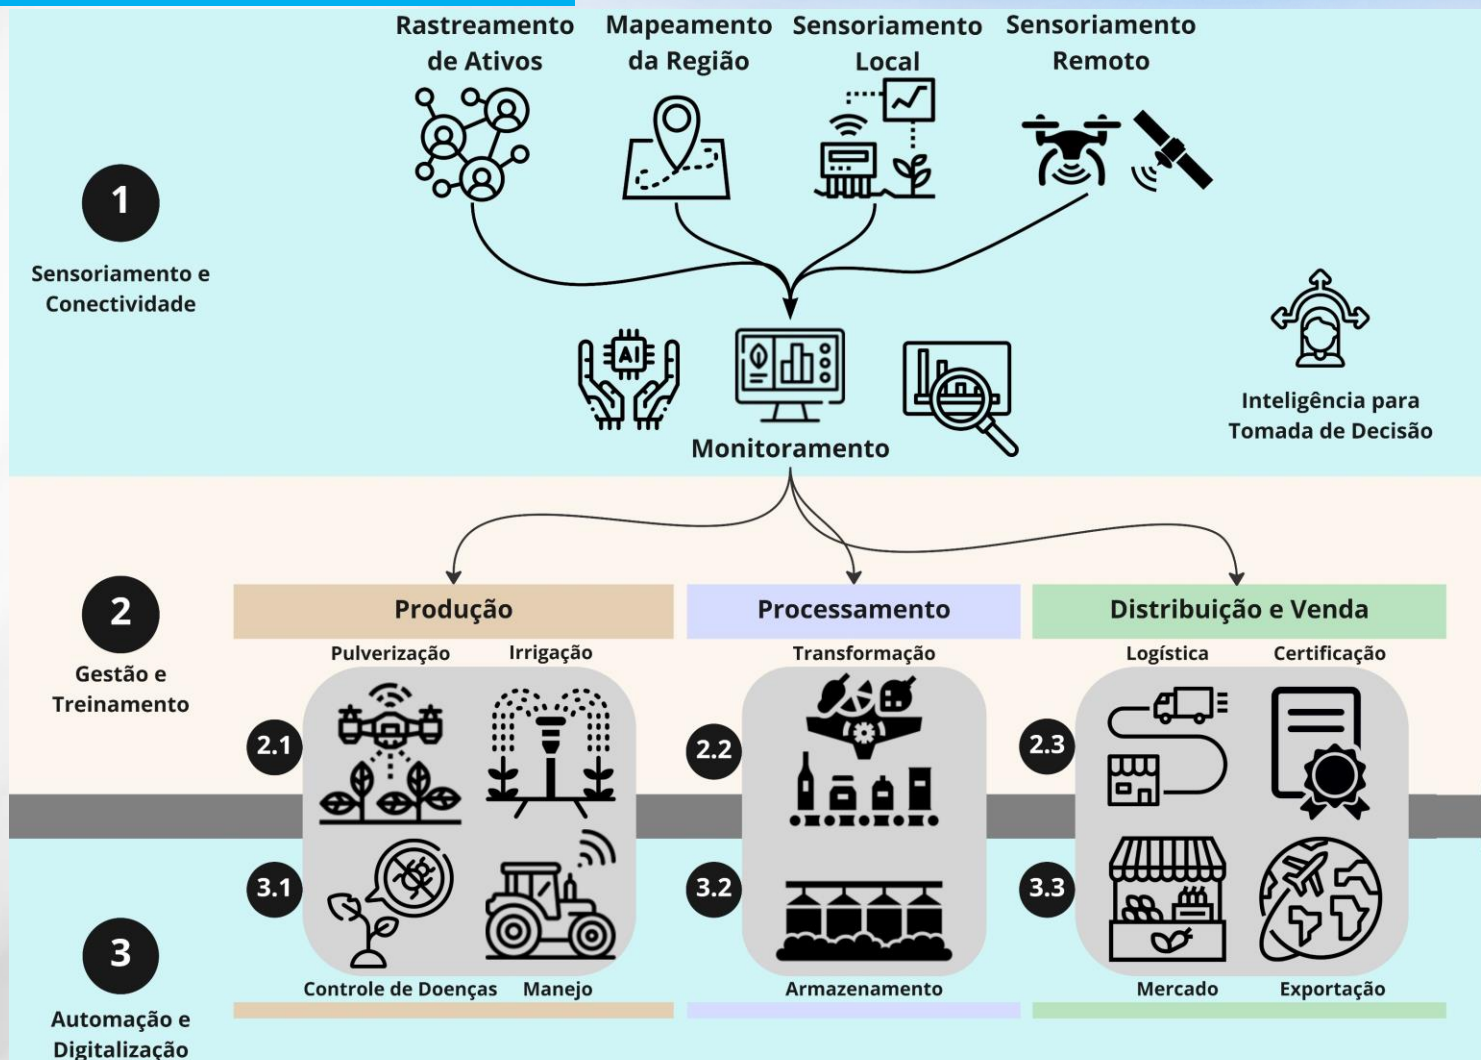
Rastreamento de Ativos

Mapeamento da Região

Sensoriamento Local

Sensoriamento Remoto

1

Sensoriamento e Conectividade

AI

Monitoramento

Inteligência para Tomada de Decisão

2

Gestão e Treinamento

Produção

Processamento

Distribuição e Venda

Pulverização

Irrigação

Transformação

Logística

Certificação

2.1

2.2

2.3

3.1

3.2

3.3

3

Automação e Digitalização

Controle de Doenças

Manejo

Armazenamento

Mercado

Exportação